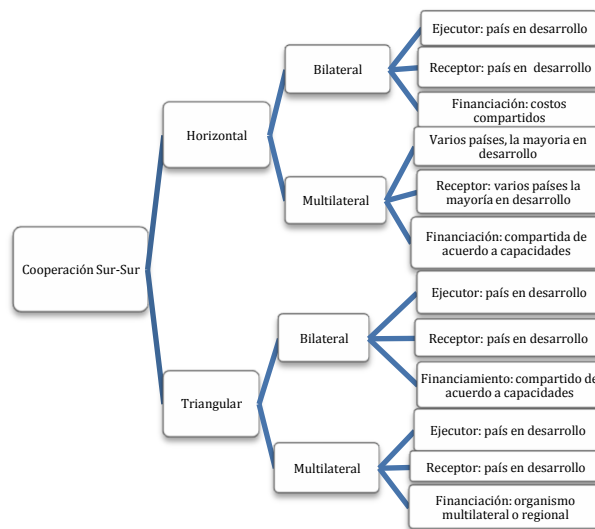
Cooperación Sur-Sur

Horizontal

Bilateral

Ejecutor: país en desarrollo

Receptor: país en desarrollo

Financiación: costos compartidos

Multilateral

Varios países, la mayoria en desarrollo

Receptor: varios países la mayoría en desarrollo

Financiación: compartida de acuerdo a capacidades

Triangular

Bilateral

Ejecutor: país en desarrollo

Receptor: país en desarrollo

Financiamiento: compartido de acuerdo a capacidades

Multilateral

Ejecutor: país en desarrollo

Receptor: país en desarrollo

Financiación: organismo multilateral o regional